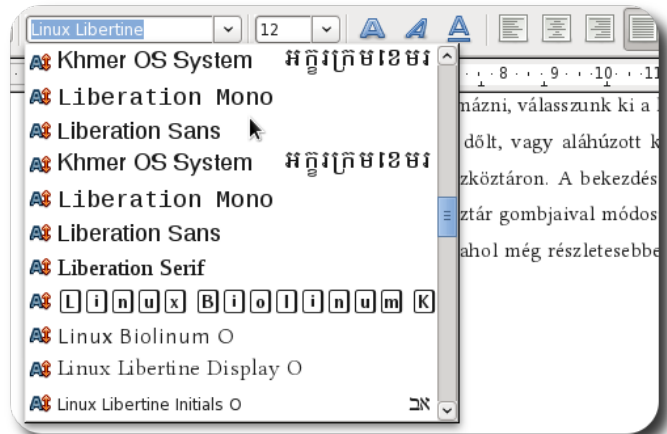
Linux Libertine
12

Khmer OS System អក្សរក្រមខេមរ
Liberation Mono
Liberation Sans
Khmer OS System អក្សរក្រមខេមរ
Liberation Mono
Liberation Sans
Liberation Serif
Linux Biolinum K
Linux Biolinum O
Linux Libertine Display O
Linux Libertine Initials O אב

8 · 9 · 10 · 11

mázni, válasszunk ki a
dőlt, vagy aláhúzott k
zköztáron. A bekezdés
ztár gombjaival módos
ahol még részletesebb